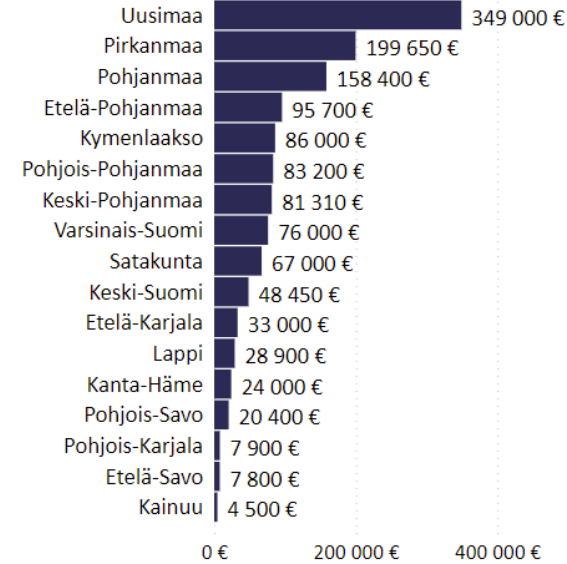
| Region | Value |
|---|---|
| Uusimaa | 349 000 € |
| Pirkanmaa | 199 650 € |
| Pohjanmaa | 158 400 € |
| Etelä-Pohjanmaa | 95 700 € |
| Kymenlaakso | 86 000 € |
| Pohjois-Pohjanmaa | 83 200 € |
| Keski-Pohjanmaa | 81 310 € |
| Varsinais-Suomi | 76 000 € |
| Satakunta | 67 000 € |
| Keski-Suomi | 48 450 € |
| Etelä-Karjala | 33 000 € |
| Lappi | 28 900 € |
| Kanta-Häme | 24 000 € |
| Pohjois-Savo | 20 400 € |
| Pohjois-Karjala | 7 900 € |
| Etelä-Savo | 7 800 € |
| Kainuu | 4 500 € |

0 € 200 000 € 400 000 €